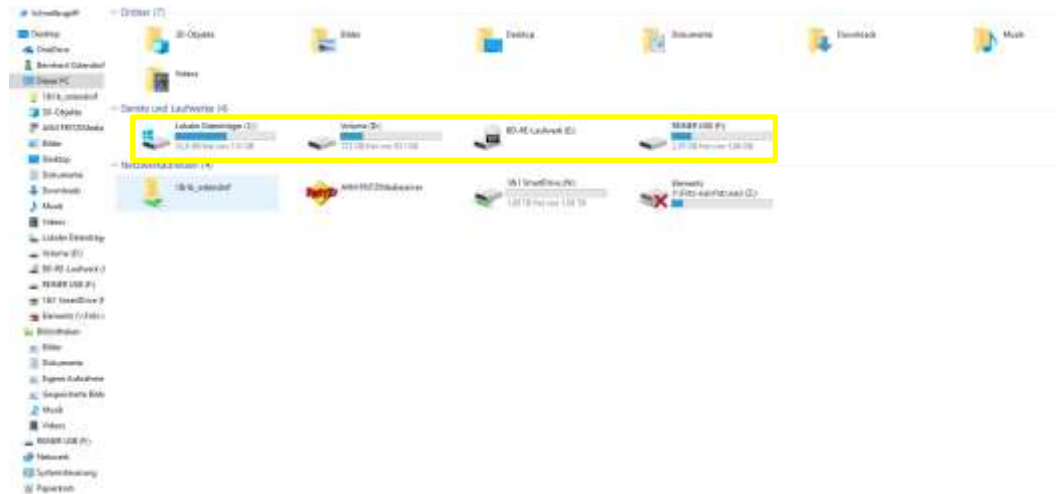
Schnellzugriff
Desktop
OneDrive
Bernhard Ostendorf
Dieser PC
1&1 b_ostendorf
3D-Objekte
AVM FRITZ!Media
Bilder
Desktop
Dokumente
Downloads
Musik
Videos
Lokaler Datenträger
Volume (D:)
BD-RE-Laufwerk (
REINER USB (F:)
1&1 SmartDrive (
Elements (\\Fritz
Bibliotheken
Bilder
Dokumente
Eigene Aufnahmen
Gespeicherte Bilder
Musik
Videos
REINER USB (F:)
Netzwerk
Systemsteuerung
Papierkorb

Ordner (7)
3D-Objekte
Bilder
Desktop
Dokumente
Downloads
Musik
Videos

Geräte und Laufwerke (4)
Lokaler Datenträger (C:)
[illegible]
Volume (D:)
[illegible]
BD-RE-Laufwerk (E:)
REINER USB (F:)
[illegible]

Netzwerkadressen (4)
1&1 b_ostendorf
AVM FRITZ!Mediaserver
1&1 SmartDrive (N:)
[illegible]
Elements
(\\Fritz.nas\fritz.nas) (Z:)